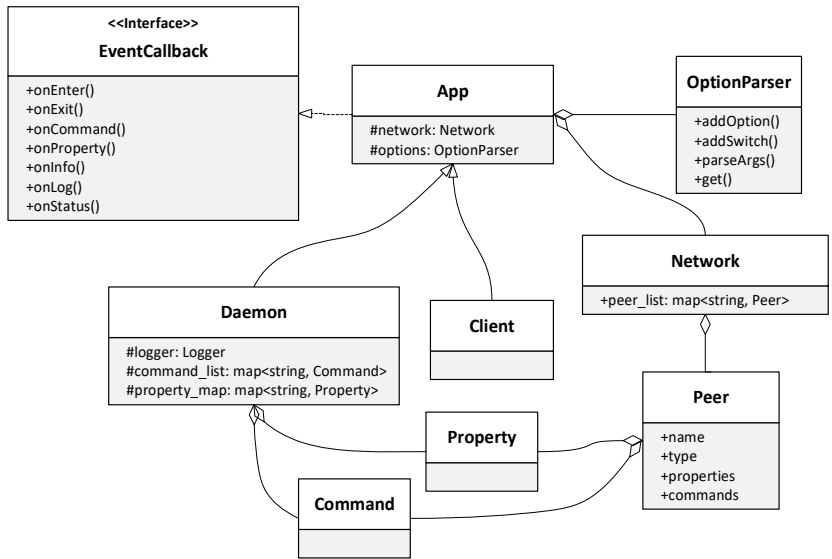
<<Interface>>
EventCallback

+onEnter()
+onExit()
+onCommand()
+onProperty()
+onInfo()
+onLog()
+onStatus()

App

#network: Network
#options: OptionParser

OptionParser

+addOption()
+addSwitch()
+parseArgs()
+get()

Network

+peer_list: map<string, Peer>

Daemon

#logger: Logger
#command_list: map<string, Command>
#property_map: map<string, Property>

Client

Peer

+name
+type
+properties
+commands

Property

Command